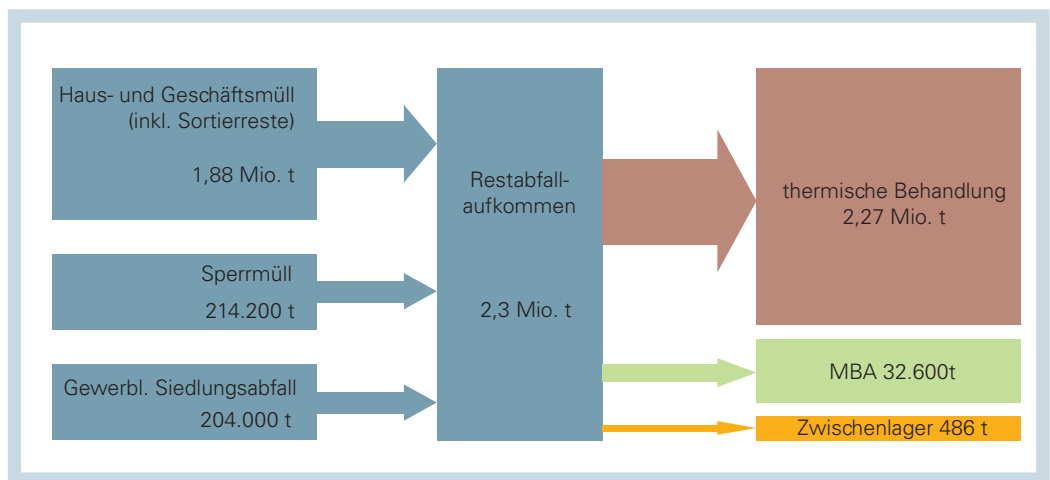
Haus- und Geschäftsmüll (inkl. Sortierreste)

1,88 Mio. t

Sperrmüll

214.200 t

Gewerbl. Siedlungsabfall

204.000 t

Restabfallaufkommen

2,3 Mio. t

thermische Behandlung 2,27 Mio. t

MBA 32.600t

Zwischenlager 486 t